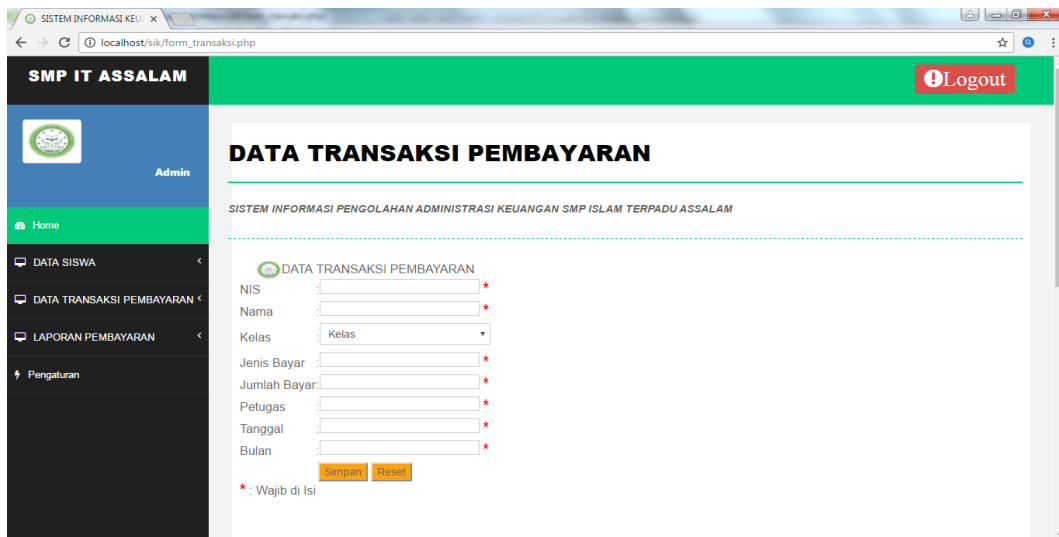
SISTEM INFORMASI KEU ×
localhost/sik/form_transaksi.php

SMP IT ASSALAM

Logout

Admin

Home
DATA SISWA
DATA TRANSAKSI PEMBAYARAN
LAPORAN PEMBAYARAN
Pengaturan

DATA TRANSAKSI PEMBAYARAN

SISTEM INFORMASI PENGOLAHAN ADMINISTRASI KEUANGAN SMP ISLAM TERPADU ASSALAM

DATA TRANSAKSI PEMBAYARAN

NIS : *
Nama : *
Kelas : Kelas
Jenis Bayar : *
Jumlah Bayar: *
Petugas : *
Tanggal : *
Bulan : *

Simpan Reset

* : Wajib di Isi